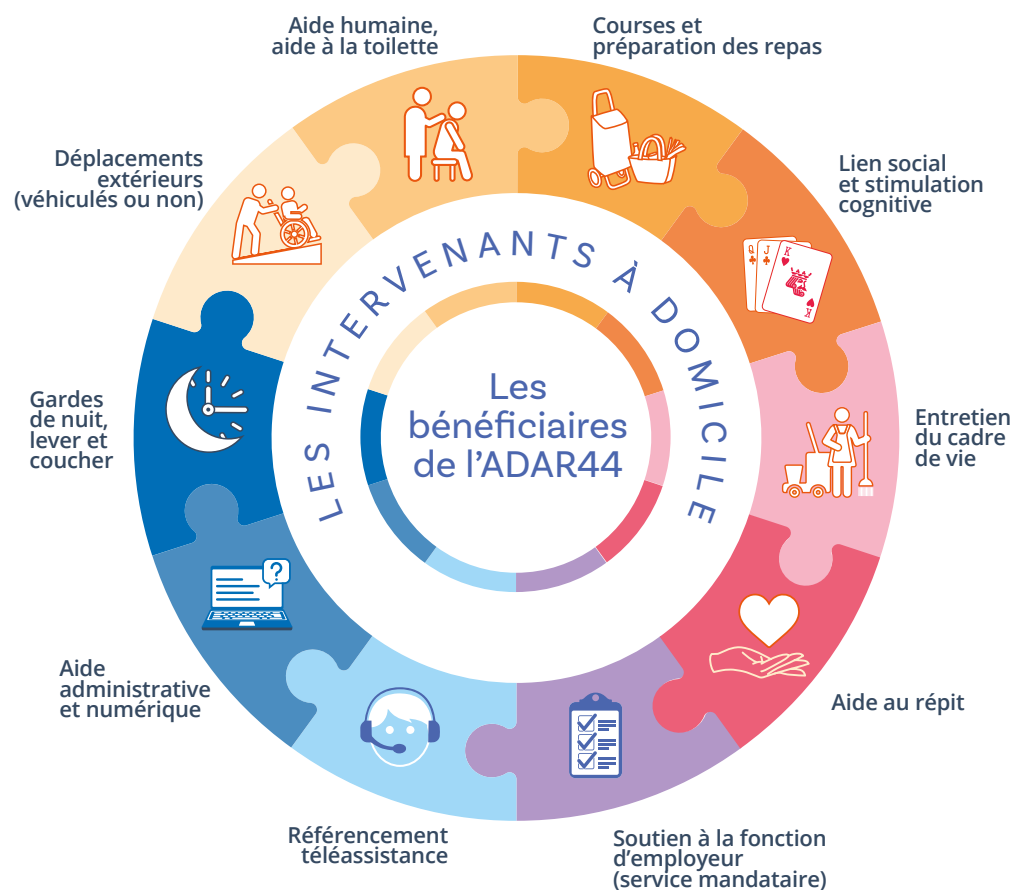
Aide humaine, aide à la toilette

Courses et préparation des repas

Lien social et stimulation cognitive

Entretien du cadre de vie

Aide au répit

Soutien à la fonction d'employeur (service mandataire)

Référencement téléassistance

Aide administrative et numérique

Gardes de nuit, lever et coucher

Déplacements extérieurs (véhiculés ou non)

LES INTERVENANTS À DOMICILE

Les bénéficiaires de l'ADAR44